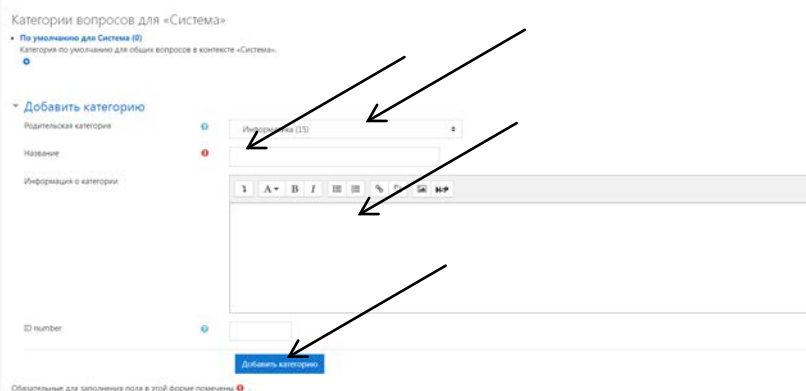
Категории вопросов для «Система»

По умолчанию для Система (0)
Категория по умолчанию для общих вопросов в контексте «Система».

Добавить категорию

Родительская категория

Информатика (15)

Название

Информация о категории

ID number

Добавить категорию

Обязательные для заполнения поля в этой форме помечены